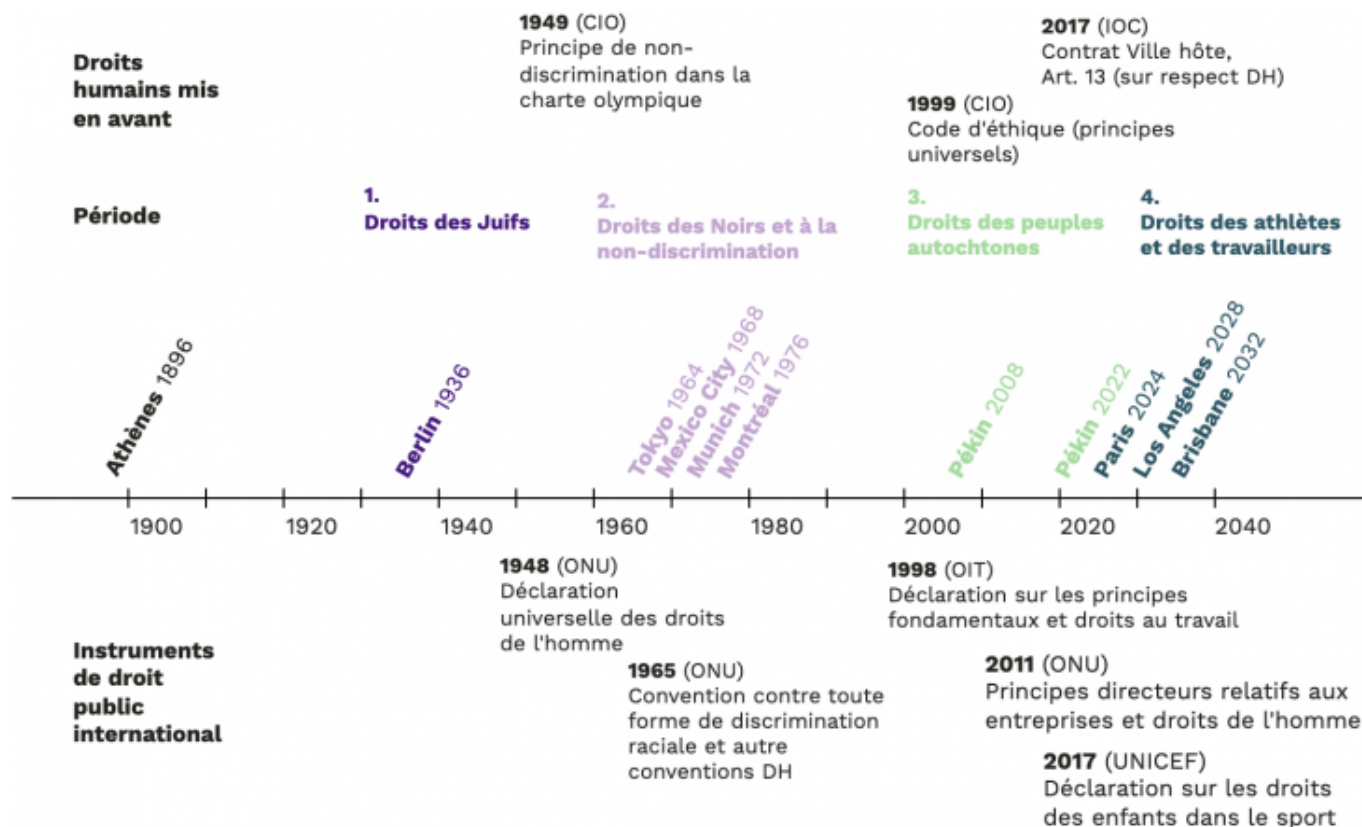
Droits humains mis en avant

1949 (CIO)
Principe de non-discrimination dans la charte olympique

2017 (IOC)
Contrat Ville hôte, Art. 13 (sur respect DH)

1999 (CIO)
Code d'éthique (principes universels)

Période

1.
Droits des Juifs

2.
Droits des Noirs et à la non-discrimination

3.
Droits des peuples autochtones

4.
Droits des athlètes et des travailleurs

Athènes 1896

Berlin 1936

Tokyo 1964
Mexico City 1968
Munich 1972
Montréal 1976

Pékin 2008

Pékin 2022
Paris 2024
Los Angeles 2028
Brisbane 2032

1900 1920 1940 1960 1980 2000 2020 2040

1948 (ONU)
Déclaration universelle des droits de l'homme

1998 (OIT)
Déclaration sur les principes fondamentaux et droits au travail

Instruments de droit public international

1965 (ONU)
Convention contre toute forme de discrimination raciale et autre conventions DH

2011 (ONU)
Principes directeurs relatifs aux entreprises et droits de l'homme

2017 (UNICEF)
Déclaration sur les droits des enfants dans le sport